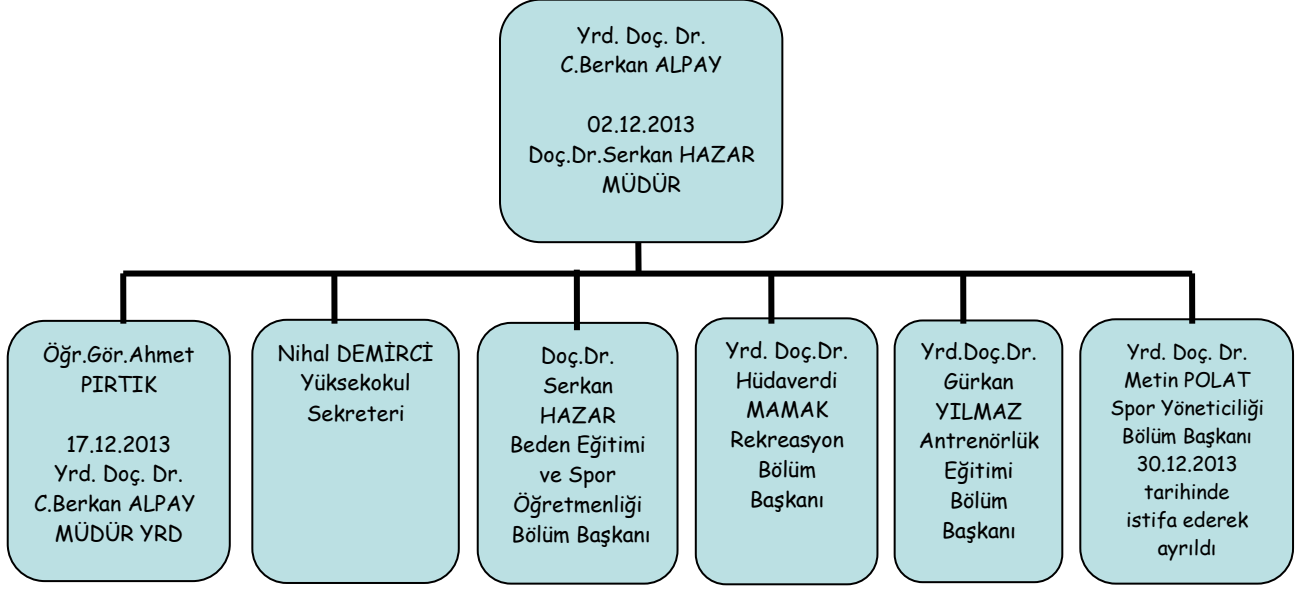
Yrd. Doç. Dr.
C.Berkan ALPAY

02.12.2013
Doç.Dr.Serkan HAZAR
MÜDÜR

Öğr.Gör.Ahmet PIRTIK

17.12.2013
Yrd. Doç. Dr.
C.Berkan ALPAY
MÜDÜR YRD

Nihal DEMİRCİ
Yüksekokul Sekreteri

Doç.Dr.
Serkan HAZAR
Beden Eğitimi ve Spor Öğretmenliği Bölüm Başkanı

Yrd. Doç.Dr.
Hüdaverdi MAMAK
Rekreasyon Bölüm Başkanı

Yrd.Doç.Dr.
Gürkan YILMAZ
Antrenörlük Eğitimi Bölüm Başkanı

Yrd. Doç. Dr.
Metin POLAT
Spor Yöneticiliği Bölüm Başkanı
30.12.2013 tarihinde istifa ederek ayrıldı